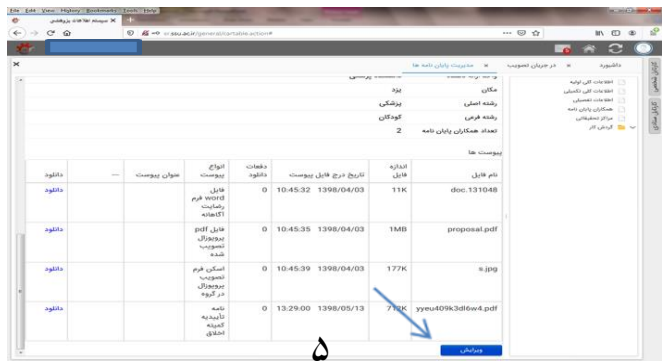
File Edit View History Bookmarks Tools Help

سامانه اطلاعات پژوهشی

...ssu.ac.ir/general/cartable.action#

داشبورد | در جریان تصویب | مدیریت پایان نامه ها

کارتابل شخصی
کارتابل سازمانی

اطلاعات کلی اولیه
اطلاعات کلی تکمیلی
اطلاعات تفصیلی
همکاران پایان نامه
مدارک تحقیقاتی
گردش کار

مکان: یزد
رشته اصلی: پزشکی
رشته فرعی: کودکان
تعداد همکاران پایان نامه: 2

پیوست ها

| نام فایل | اندازه فایل | تاریخ درج فایل پیوست | دفعات دانلود | انواع پیوست | عنوان پیوست | ... | دانلود |
|---|---|---|---|---|---|---|---|
| doc.131048 | 11K | 1398/04/03 10:45:32 | 0 | فایل word فرم رضایت آگاهانه | | | دانلود |
| proposal.pdf | 1MB | 1398/04/03 10:45:35 | 0 | فایل pdf پروپوزال تصویب شده | | | دانلود |
| s.jpg | 177K | 1398/04/03 10:45:39 | 0 | اسکن فرم تصویب پروپوزال در گروه | | | دانلود |
| yyeu409k3dl6w4.pdf | 712K | 1398/05/13 13:29:00 | 0 | نامه تاییدیه کمیته اخلاق | | | دانلود |

ویرایش

۵